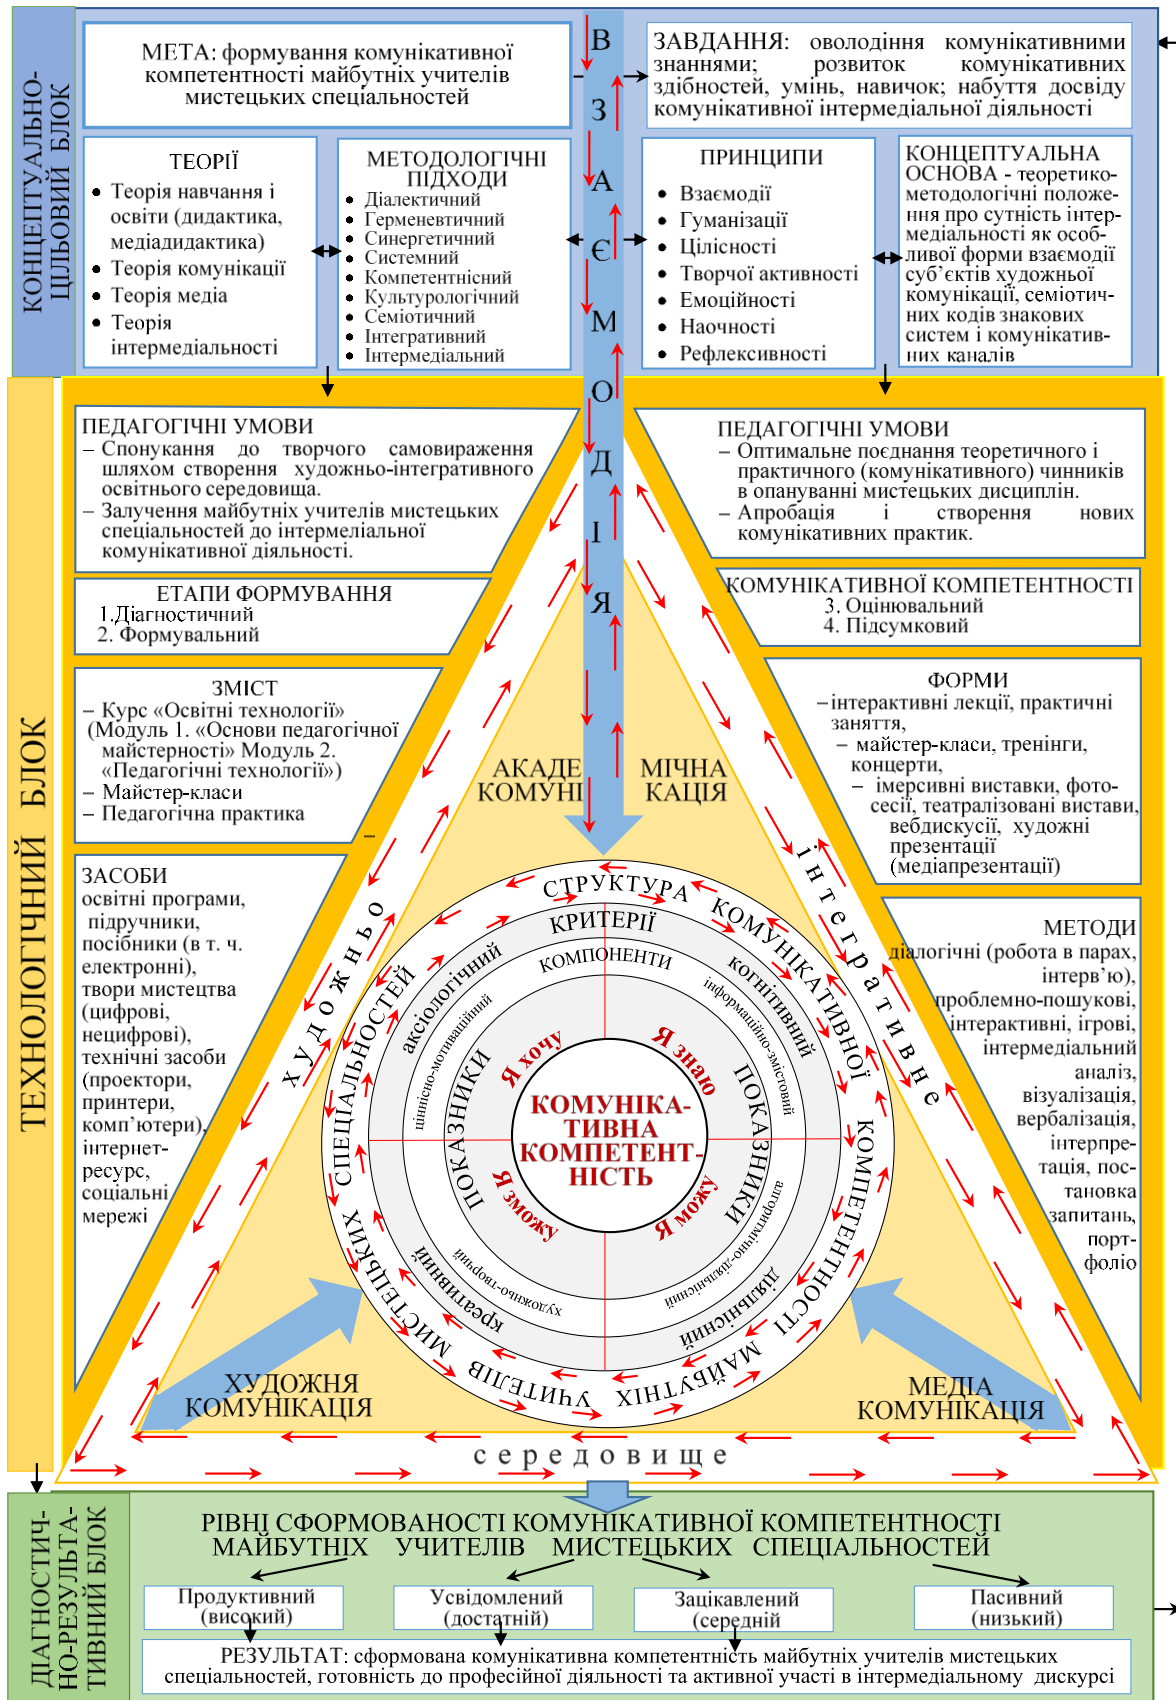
КОНЦЕПТУАЛЬНО-ЦІЛЬОВИЙ БЛОК

МЕТА: формування комунікативної компетентності майбутніх учителів мистецьких спеціальностей

ВЗАЄМОДІЯ

ЗАВДАННЯ: оволодіння комунікативними знаннями; розвиток комунікативних здібностей, умінь, навичок; набуття досвіду комунікативної інтермедіальної діяльності

ТЕОРІЇ
• Теорія навчання і освіти (дидактика, медіадидактика)
• Теорія комунікації
• Теорія медіа
• Теорія інтермедіальності

МЕТОДОЛОГІЧНІ ПІДХОДИ
• Діалектичний
• Герменевтичний
• Синергетичний
• Системний
• Компетентнісний
• Культурологічний
• Семіотичний
• Інтегративний
• Інтермедіальний

ПРИНЦИПИ
• Взаємодії
• Гуманізації
• Цілісності
• Творчої активності
• Емоційності
• Наочності
• Рефлексивності

КОНЦЕПТУАЛЬНА ОСНОВА - теоретико-методологічні положення про сутність інтермедіальності як особливої форми взаємодії суб'єктів художньої комунікації, семіотичних кодів знакових систем і комунікативних каналів

ТЕХНОЛОГІЧНИЙ БЛОК

ПЕДАГОГІЧНІ УМОВИ
– Спонукання до творчого самовираження шляхом створення художньо-інтегративного освітнього середовища.
– Залучення майбутніх учителів мистецьких спеціальностей до інтермеліальної комунікативної діяльності.

ПЕДАГОГІЧНІ УМОВИ
– Оптимальне поєднання теоретичного і практичного (комунікативного) чинників в опануванні мистецьких дисциплін.
– Апробація і створення нових комунікативних практик.

ЕТАПИ ФОРМУВАННЯ
1.Діагностичний
2. Формувальний

КОМУНІКАТИВНОЇ КОМПЕТЕНТНОСТІ
3. Оцінювальний
4. Підсумковий

ЗМІСТ
– Курс «Освітні технології» (Модуль 1. «Основи педагогічної майстерності» Модуль 2. «Педагогічні технології»)
– Майстер-класи
– Педагогічна практика

ФОРМИ
– інтерактивні лекції, практичні заняття,
– майстер-класи, тренінги, концерти,
– імерсивні вистави, фотосесії, театралізовані вистави, вебдискусії, художні презентації (медіапрезентації)

ЗАСОБИ
освітні програми, підручники, посібники (в т. ч. електронні), твори мистецтва (цифрові, нецифрові), технічні засоби (проектори, принтери, комп'ютери), інтернет-ресурс, соціальні мережі

МЕТОДИ
діалогічні (робота в парах, інтерв'ю), проблемно-пошукові, інтерактивні, ігрові, інтермедіальний аналіз, візуалізація, вербалізація, інтерпретація, постановка запитань, портфоліо

АКАДЕМІЧНА КОМУНІКАЦІЯ

художньо інтегративне

СТРУКТУРА КОМУНІКАТИВНОЇ КОМПЕТЕНТНОСТІ МАЙБУТНІХ УЧИТЕЛІВ МИСТЕЦЬКИХ СПЕЦІАЛЬНОСТЕЙ

КРИТЕРІЇ
аксіологічний
когнітивний
діяльнісний
креативний

КОМПОНЕНТИ
ціннісно-мотиваційний
інформаційно-змістовий
алгоритмічно-дієвий
художньо-творчий

ПОКАЗНИКИ
ПОКАЗНИКИ

Я хочу
Я знаю
Я можу
Я зможу

КОМУНІКА-ТИВНА КОМПЕТЕНТ-НІСТЬ

ХУДОЖНЯ КОМУНІКАЦІЯ

МЕДІА КОМУНІКАЦІЯ

середовище

ДІАГНОСТИЧНО-РЕЗУЛЬТАТИВНИЙ БЛОК

РІВНІ СФОРМОВАНОСТІ КОМУНІКАТИВНОЇ КОМПЕТЕНТНОСТІ МАЙБУТНІХ УЧИТЕЛІВ МИСТЕЦЬКИХ СПЕЦІАЛЬНОСТЕЙ

Продуктивний (високий)
Усвідомлений (достатній)
Зацікавлений (середній)
Пасивний (низький)

РЕЗУЛЬТАТ: сформована комунікативна компетентність майбутніх учителів мистецьких спеціальностей, готовність до професійної діяльності та активної участі в інтермедіальному дискурсі